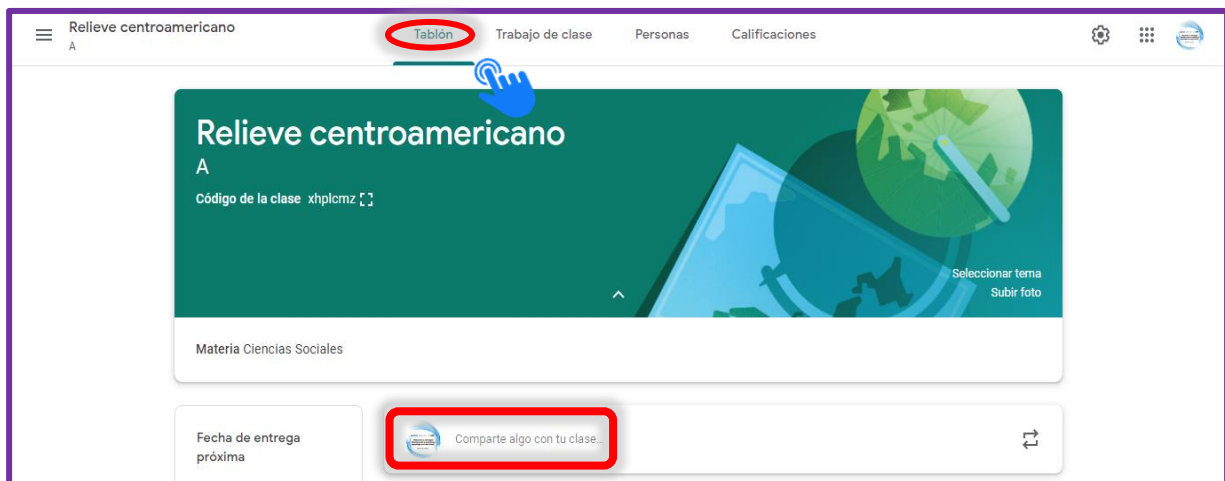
Relieve centroamericano
A

Tablón Trabajo de clase Personas Calificaciones

Relieve centroamericano
A
Código de la clase xhplcmz

Seleccionar tema
Subir foto

Materia Ciencias Sociales

Fecha de entrega próxima

Comparte algo con tu clase...